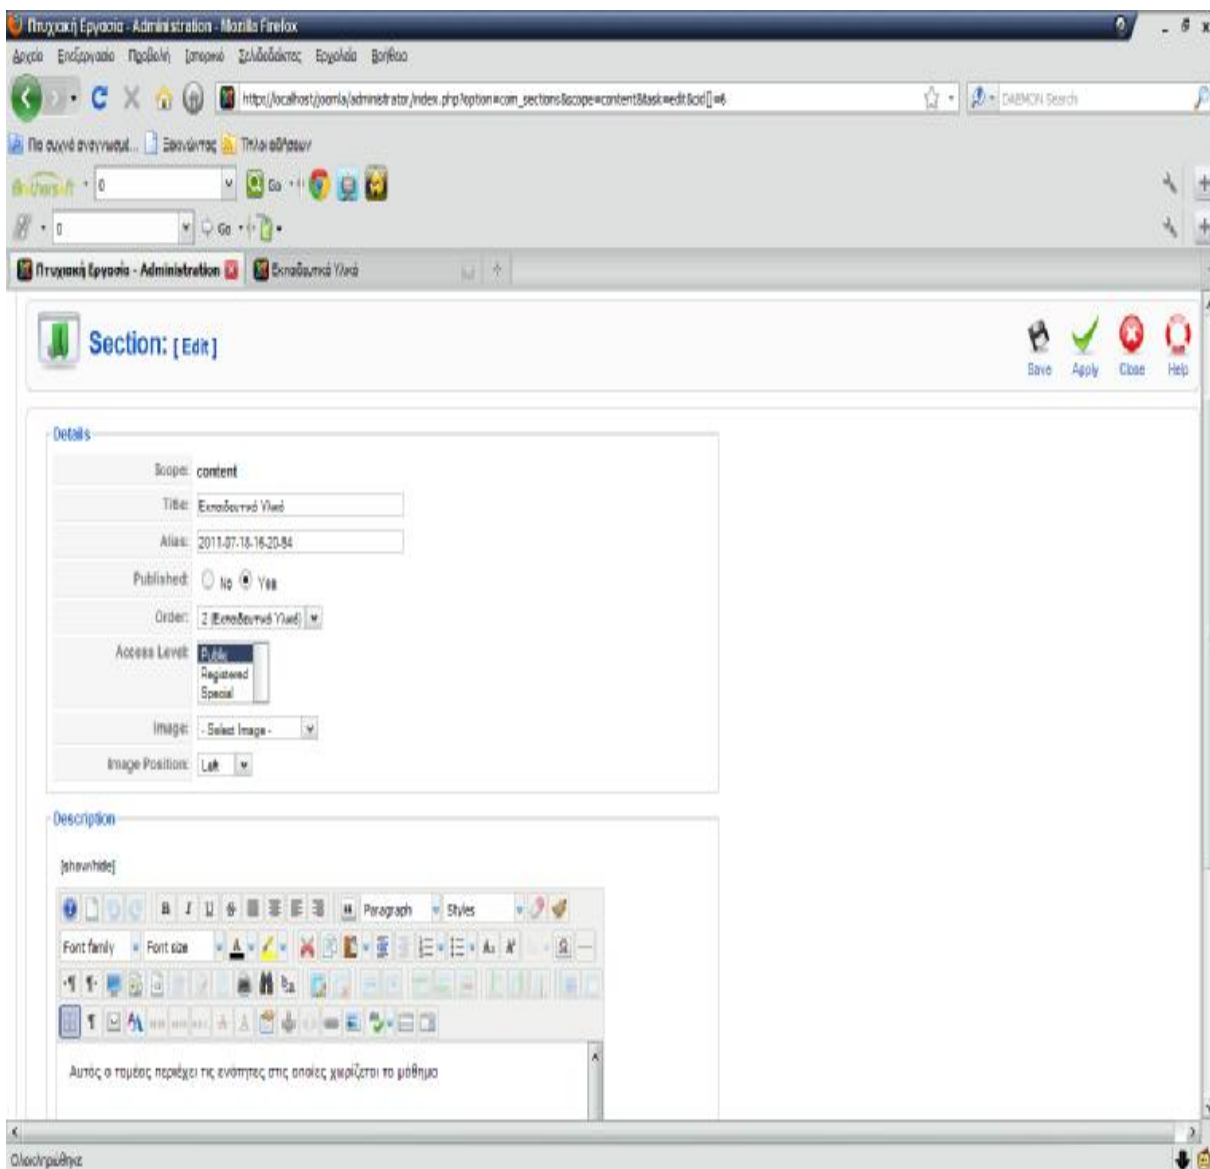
Πτυχιακή Εργασία - Administration - Mozilla Firefox

Αρχείο Επεξεργασία Προβολή Ιστορικό Σελιδοδείκτες Εργαλεία Βοήθεια

http://localhost/joomla/administrator/index.php?option=com_sections&scope=content&task=edit&cid[]=6

DAEMON Search

Πιο συχνά αναγνωσμ... Ξεκινώντας Τίτλοι ειδήσεων

Go

Go

Πτυχιακή Εργασία - Administration | Εκπαιδευτικό Υλικό

Section: [Edit]

Save Apply Close Help

Details

Scope: content

Title: Εκπαιδευτικό Υλικό

Alias: 2011-07-18-16-20-84

Published: No Yes

Order: 2 (Εκπαιδευτικό Υλικό)

Access Level: Public Registered Special

Image: - Select Image -

Image Position: Left

Description

[show/hide]

Paragraph Styles

Font family Font size

Αυτός ο τομέας περιέχει τις ενότητες στις οποίες χωρίζεται το μάθημα

Ολοκληρώθηκε